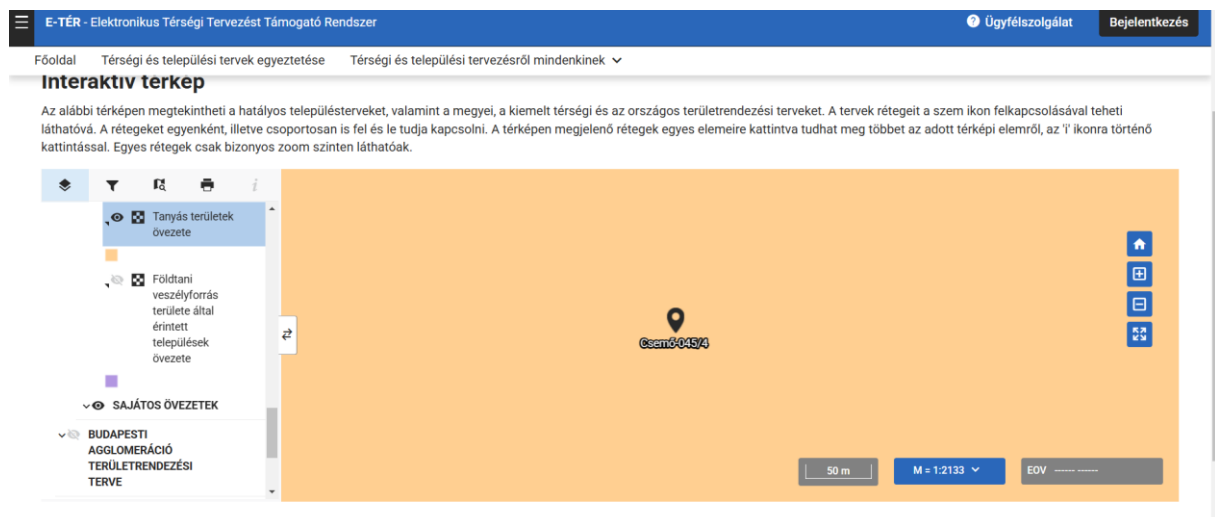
E-TÉR - Elektronikus Térségi Tervezést Támogató Rendszer

Ügyfélszolgálat

Bejelentkezés

Főoldal

Térségi és települési tervek egyeztetése

Térségi és települési tervezésről mindenkinek

Interaktív térkép

Az alábbi térképen megtekintheti a hatályos településterveket, valamint a megyei, a kiemelt térségi és az országos területrendezési terveket. A tervek rétegeit a szem ikon felkapcsolásával teheti láthatóvá. A rétegeket egyenként, illetve csoportosan is fel és le tudja kapcsolni. A térképen megjelenő rétegek egyes elemeire kattintva tudhat meg többet az adott térképi elemről, az 'i' ikonra történő kattintással. Egyes rétegek csak bizonyos zoom szinten láthatóak.

Tanyás területek övezete

Földtani veszélyforrás területe által érintett települések övezete

SAJÁTOS ÖVEZETEK

BUDAPESTI AGGLOMERÁCIÓ TERÜLETRENDEZÉSI TERVE

Csemő-045/4

50 m

M = 1:2133

EOV ------ ------